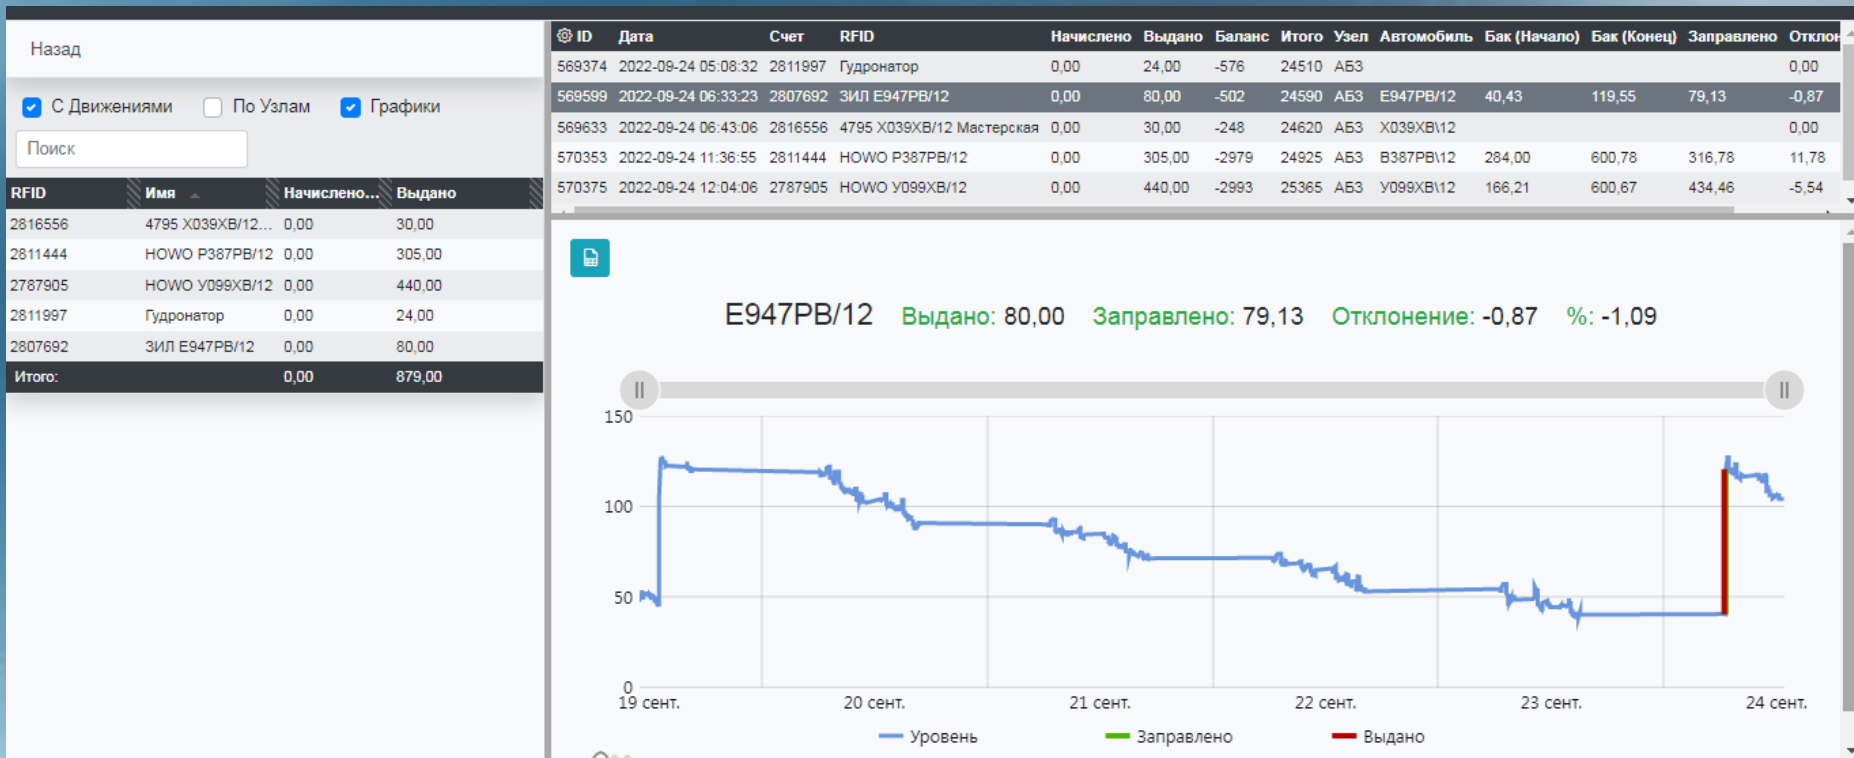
Назад

С Движениями   По Узлам   Графики

Поиск

| RFID | Имя | Начислено... | Выдано |
|---|---|---|---|
| 2816556 | 4795 Х039ХВ/12... | 0,00 | 30,00 |
| 2811444 | HOWO Р387РВ/12 | 0,00 | 305,00 |
| 2787905 | HOWO У099ХВ/12 | 0,00 | 440,00 |
| 2811997 | Гудронатор | 0,00 | 24,00 |
| 2807692 | ЗИЛ Е947РВ/12 | 0,00 | 80,00 |
| Итого: | | 0,00 | 879,00 |

| ID | Дата | Счет | RFID | Начислено | Выдано | Баланс | Итого | Узел | Автомобиль | Бак (Начало) | Бак (Конец) | Заправлено | Отклон |
|---|---|---|---|---|---|---|---|---|---|---|---|---|---|
| 569374 | 2022-09-24 05:08:32 | 2811997 | Гудронатор | 0,00 | 24,00 | -576 | 24510 | АБЗ | | | | | 0,00 |
| 569599 | 2022-09-24 06:33:23 | 2807692 | ЗИЛ Е947РВ/12 | 0,00 | 80,00 | -502 | 24590 | АБЗ | Е947РВ/12 | 40,43 | 119,55 | 79,13 | -0,87 |
| 569633 | 2022-09-24 06:43:06 | 2816556 | 4795 Х039ХВ/12 Мастерская | 0,00 | 30,00 | -248 | 24620 | АБЗ | Х039ХВ\12 | | | | 0,00 |
| 570353 | 2022-09-24 11:36:55 | 2811444 | HOWO Р387РВ/12 | 0,00 | 305,00 | -2979 | 24925 | АБЗ | В387РВ\12 | 284,00 | 600,78 | 316,78 | 11,78 |
| 570375 | 2022-09-24 12:04:06 | 2787905 | HOWO У099ХВ/12 | 0,00 | 440,00 | -2993 | 25365 | АБЗ | У099ХВ\12 | 166,21 | 600,67 | 434,46 | -5,54 |

Е947РВ/12 Выдано: 80,00 Заправлено: 79,13 Отклонение: -0,87 %: -1,09

150
100
50
0
19 сент. 20 сент. 21 сент. 22 сент. 23 сент. 24 сент.

Уровень Заправлено Выдано